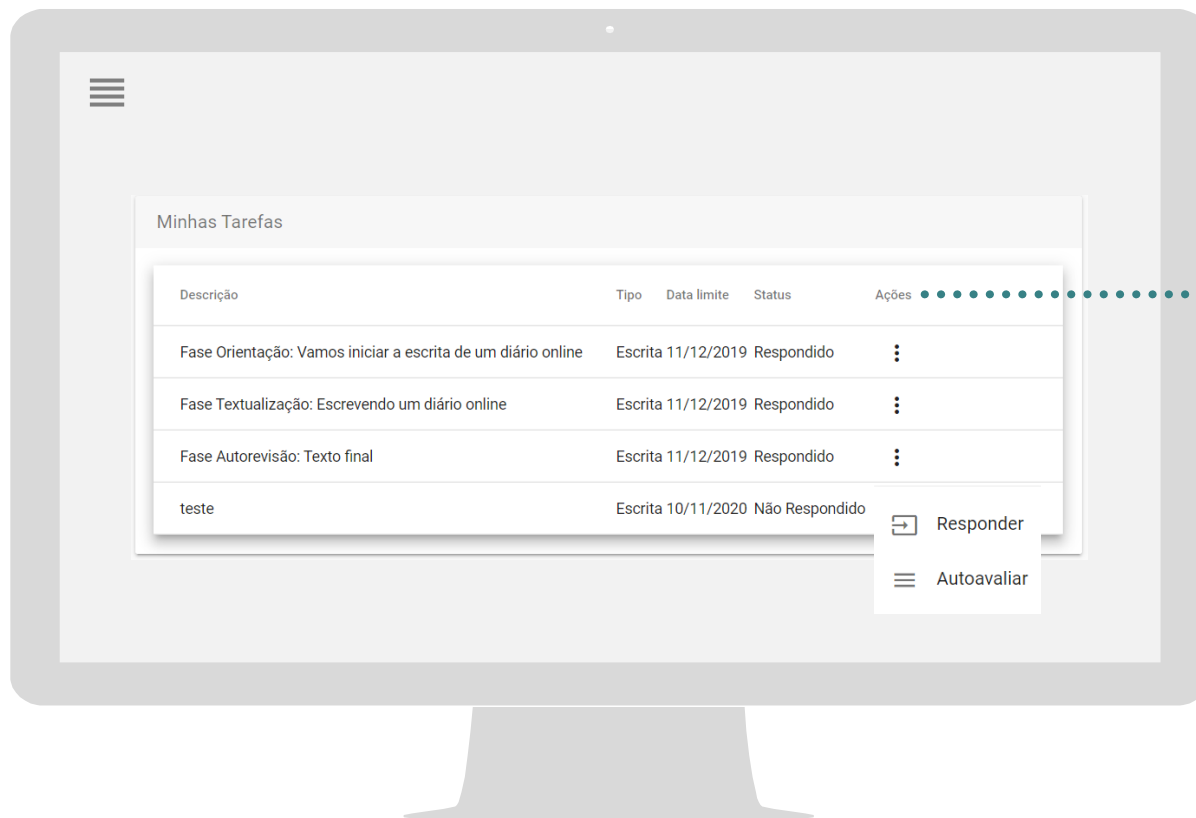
Minhas Tarefas

| Descrição | Tipo | Data limite | Status | Ações |
|---|---|---|---|---|
| Fase Orientação: Vamos iniciar a escrita de um diário online | Escrita | 11/12/2019 | Respondido | ⋮ |
| Fase Textualização: Escrevendo um diário online | Escrita | 11/12/2019 | Respondido | ⋮ |
| Fase Autorevisão: Texto final | Escrita | 11/12/2019 | Respondido | ⋮ |
| teste | Escrita | 10/11/2020 | Não Respondido | |

Responder
Autoavaliar